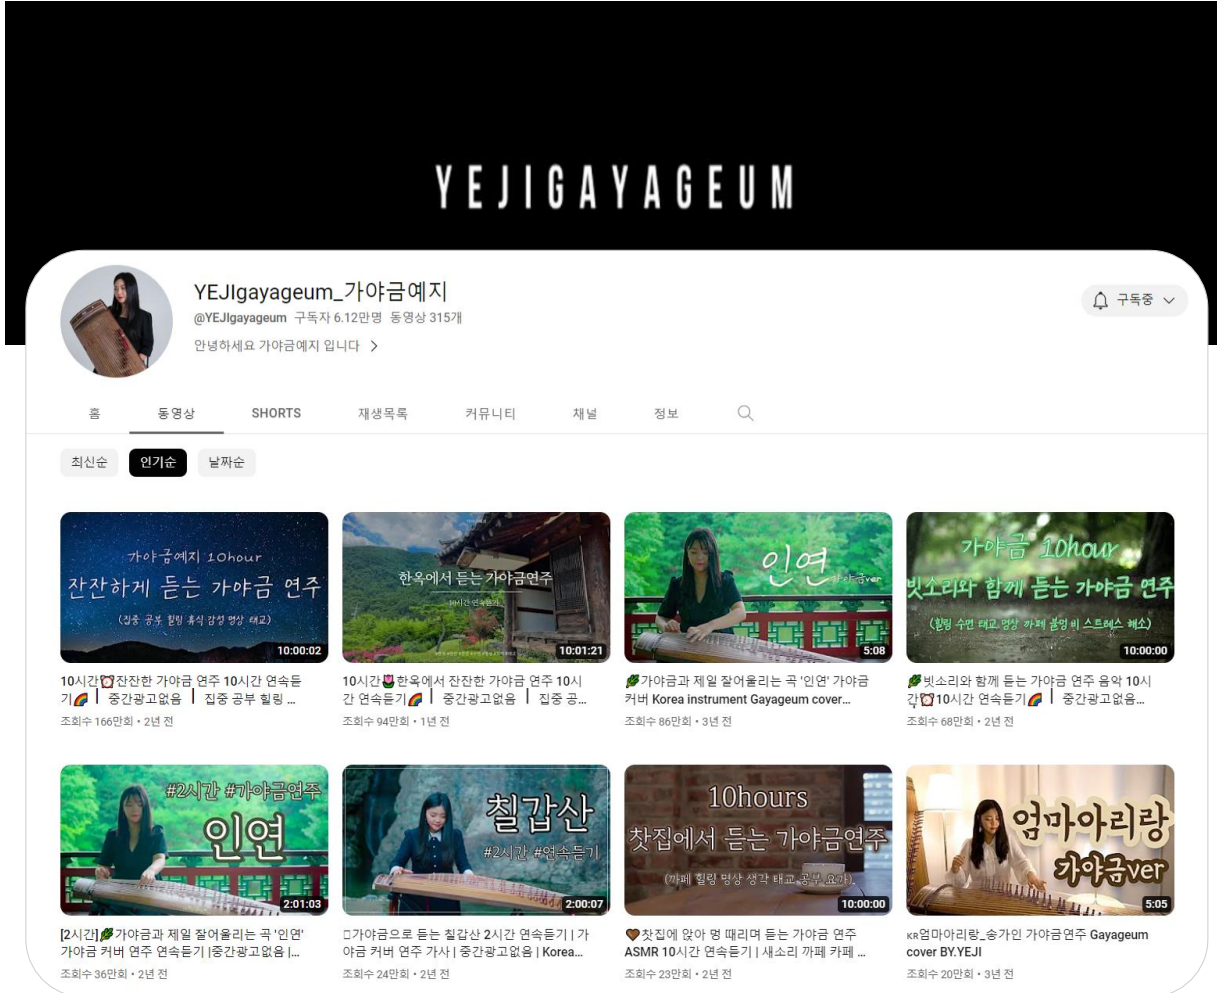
YEJIGAYAGEUM

YEJIgayageum_가야금예지
@YEJIgayageum 구독자 6.12만명 동영상 315개
안녕하세요 가야금예지 입니다 >

구독중

홈 동영상 SHORTS 재생목록 커뮤니티 채널 정보

최신순 인기순 날짜순

가야금예지 10hour
잔잔하게 듣는 가야금 연주
(집중 공부 힐링 휴식 감성 명상 태교)
10:00:02
10시간⏰잔잔한 가야금 연주 10시간 연속듣기🌈 | 중간광고없음 | 집중 공부 힐링 ...
조회수 166만회 • 2년 전

한옥에서 듣는 가야금연주
10시간 연속듣기
10:01:21
10시간🌷한옥에서 잔잔한 가야금 연주 10시간 연속듣기🌈 | 중간광고없음 | 집중 공...
조회수 94만회 • 1년 전

인연
가야금ver
5:08
🌿가야금과 제일 잘어울리는 곡 '인연' 가야금 커버 Korea instrument Gayageum cover...
조회수 86만회 • 3년 전

가야금 10hour
빗소리와 함께 듣는 가야금 연주
(힐링 수면 태교 명상 카페 불멍 비 스트레스 해소)
10:00:00
🌿빗소리와 함께 듣는 가야금 연주 음악 10시간⏰10시간 연속듣기🌈 | 중간광고없음...
조회수 68만회 • 2년 전

#2시간 #가야금연주
인연
2:01:03
[2시간]🌿가야금과 제일 잘어울리는 곡 '인연' 가야금 커버 연주 연속듣기 |중간광고없음 |...
조회수 36만회 • 2년 전

칠갑산
#2시간 #연속듣기
2:00:07
□가야금으로 듣는 칠갑산 2시간 연속듣기 | 가야금 커버 연주 가사 | 중간광고없음 | Korea...
조회수 24만회 • 2년 전

10hours
찻집에서 듣는 가야금연주
(카페 힐링 명상 생각 태교 공부 요가)
10:00:00
❤찻집에 앉아 멍 때리며 듣는 가야금 연주 ASMR 10시간 연속듣기 | 새소리 까페 카페 ...
조회수 23만회 • 2년 전

엄마아리랑
가야금ver
5:05
KR엄마아리랑_송가인 가야금연주 Gayageum cover BY.YEJI
조회수 20만회 • 3년 전